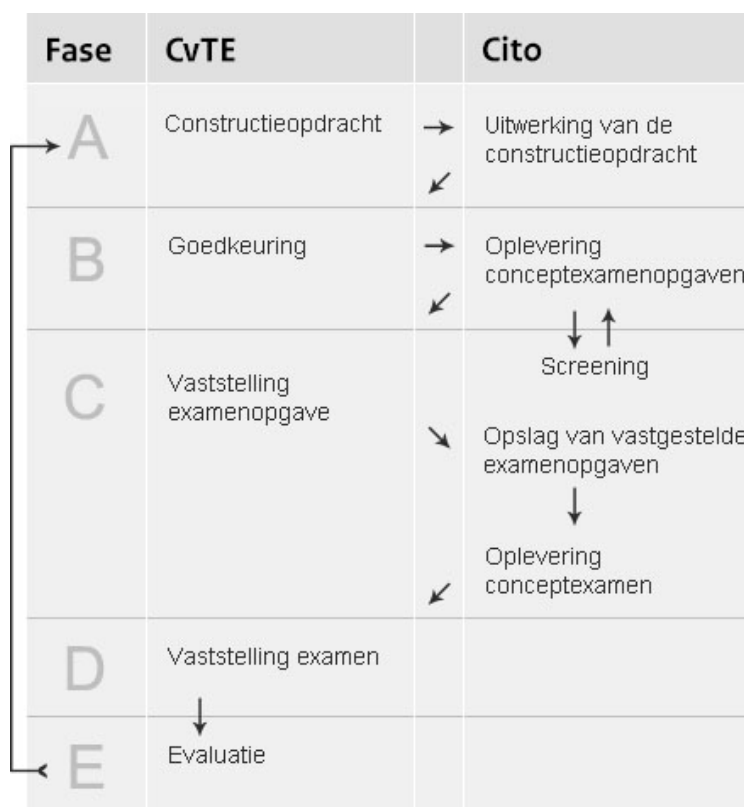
| Fase | CvTE | | Cito |
|---|---|---|---|
| A | Constructieopdracht | → ↙ | Uitwerking van de constructieopdracht |
| B | Goedkeuring | → ↙ | Oplevering conceptexamenopgaven ↓ ↑ Screening |
| C | Vaststelling examenopgave | ↘ ↙ | Opslag van vastgestelde examenopgaven ↓ Oplevering conceptexamen |
| D | Vaststelling examen ↓ | | |
| E | Evaluatie | | |